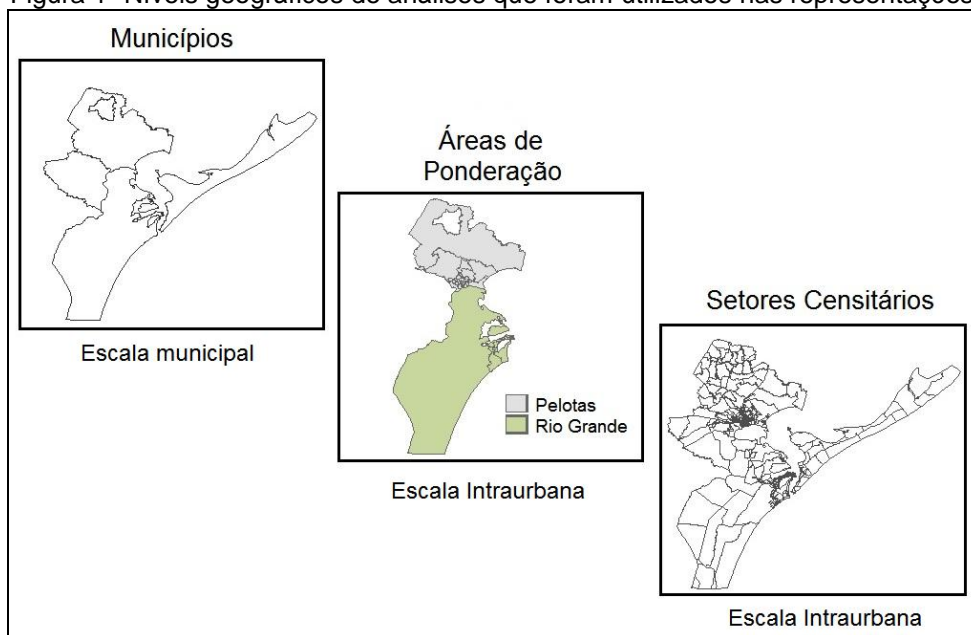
Figura 1- Níveis geográficos de análises que foram utilizados nas representações

Municípios

Escala municipal

Áreas de Ponderação

Pelotas
Rio Grande

Escala Intraurbana

Setores Censitários

Escala Intraurbana